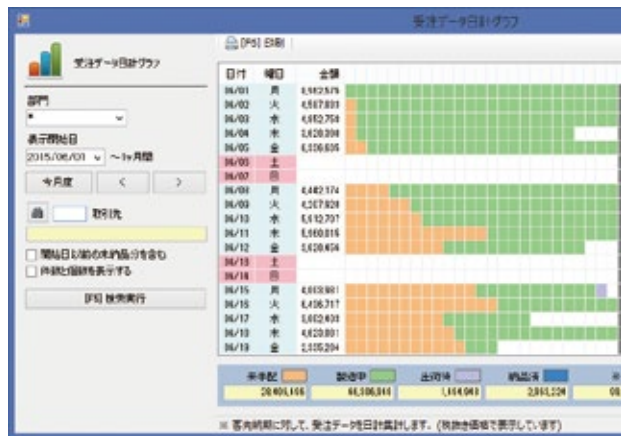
受注データ日計グラフ

受注データ日計グラフ

部門
*

表示開始日
2015/06/01 ～1ヶ月間

今月度 < >

取引先

開始日以前の未納品分を含む
件数と個数を表示する

[F5] 検索実行

[F5] 印刷

| 日付 | 曜日 | 金額 |
|---|---|---|
| 06/01 | 月 | 6,912,576 |
| 06/02 | 火 | 4,567,033 |
| 06/03 | 水 | 4,652,758 |
| 06/04 | 木 | 5,620,398 |
| 06/05 | 金 | 6,556,605 |
| 06/06 | 土 | |
| 06/07 | 日 | |
| 06/08 | 月 | 6,482,174 |
| 06/09 | 火 | 4,267,928 |
| 06/10 | 水 | 5,612,707 |
| 06/11 | 木 | 5,660,016 |
| 06/12 | 金 | 5,620,454 |
| 06/13 | 土 | |
| 06/14 | 日 | |
| 06/15 | 月 | 6,013,981 |
| 06/16 | 火 | 4,456,717 |
| 06/17 | 水 | 5,602,408 |
| 06/18 | 木 | 4,620,881 |
| 06/19 | 金 | 5,335,204 |

| 未手配 | 製造中 | 出荷待 | 納品済 |
|---|---|---|---|
| 28,405,166 | 66,106,914 | 1,164,961 | 2,865,224 |

※ 客先納期に対して、受注データを日計集計します。(税抜き価格で表示しています)